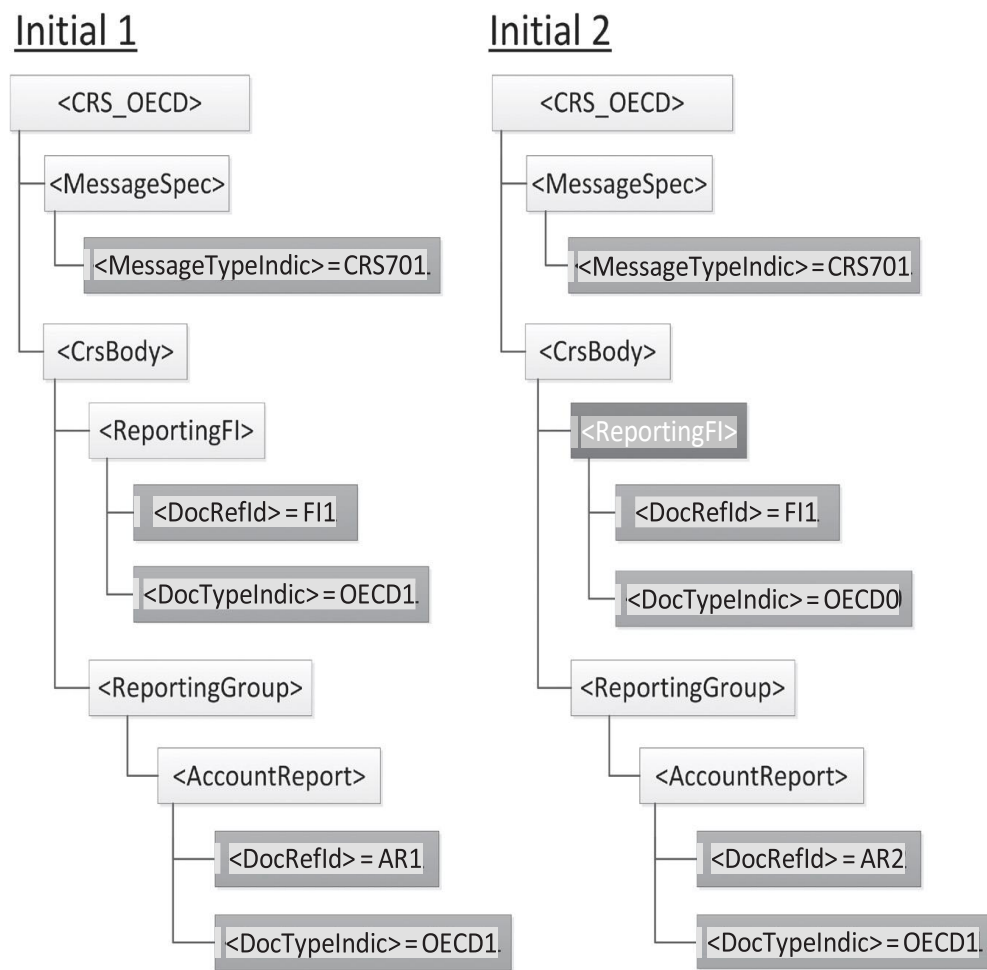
Initial 1

<CRS_OECD>

<MessageSpec>

<MessageTypeIndic> = CRS701

<CrsBody>

<ReportingFI>

<DocRefId> = FI1

<DocTypeIndic> = OECD1

<ReportingGroup>

<AccountReport>

<DocRefId> = AR1

<DocTypeIndic> = OECD1

Initial 2

<CRS_OECD>

<MessageSpec>

<MessageTypeIndic> = CRS701

<CrsBody>

<ReportingFI>

<DocRefId> = FI1

<DocTypeIndic> = OECD0

<ReportingGroup>

<AccountReport>

<DocRefId> = AR2

<DocTypeIndic> = OECD1